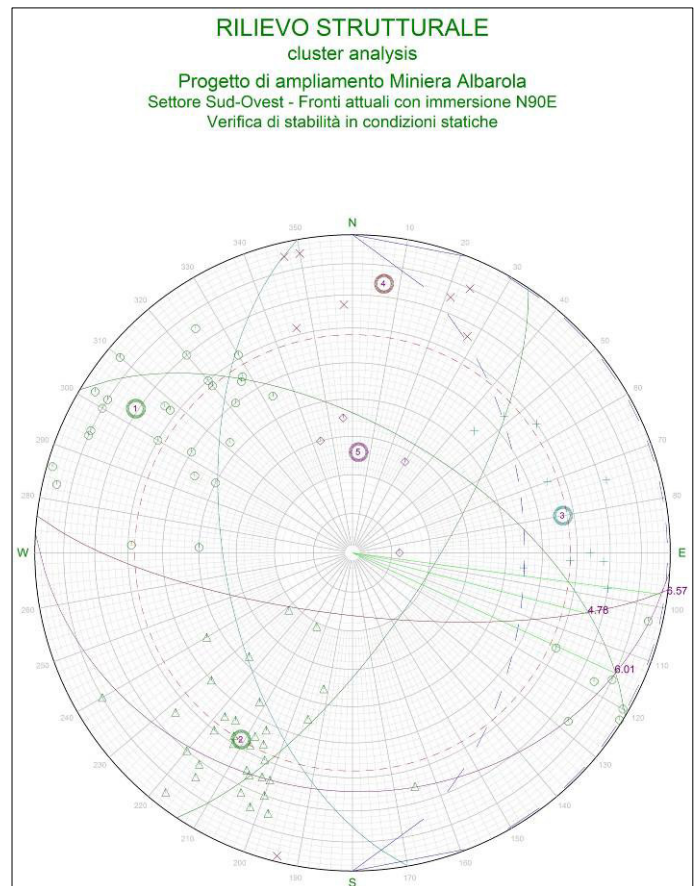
RILIEVO STRUTTURALE
cluster analysis
Progetto di ampliamento Miniera Albarola
Settore Sud-Ovest - Fronti attuali con immersione N90E
Verifica di stabilità in condizioni statiche

N
10
20
30
40
50
60
70
80
E
100
110
120
130
140
150
160
170
S
190
200
210
220
230
240
250
260
W
280
290
300
310
320
330
340
350

1
2
3
4
5

6.57
4.78
6.01